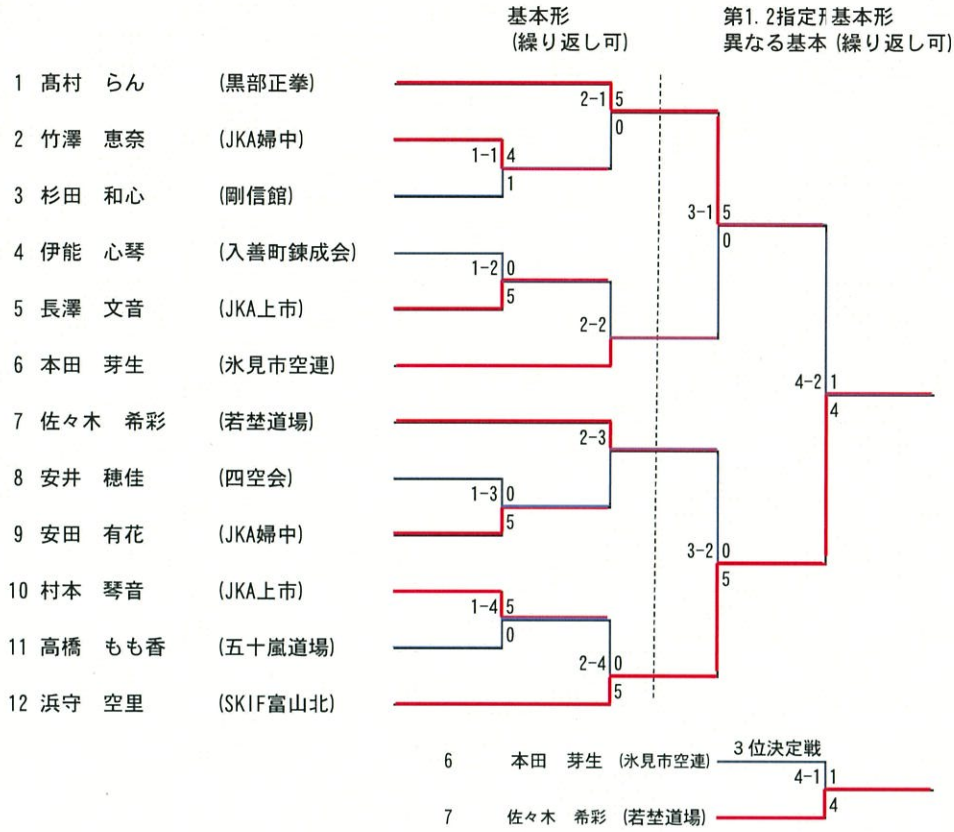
基本形
(繰り返し可)

第1.2指定𠀋基本形
異なる基本 (繰り返し可)

1 髙村 らん (黒部正拳)
2 竹澤 恵奈 (JKA婦中)
3 杉田 和心 (剛信館)
4 伊能 心琴 (入善町錬成会)
5 長澤 文音 (JKA上市)
6 本田 芽生 (氷見市空連)
7 佐々木 希彩 (若埜道場)
8 安井 穂佳 (四空会)
9 安田 有花 (JKA婦中)
10 村本 琴音 (JKA上市)
11 高橋 もも香 (五十嵐道場)
12 浜守 空里 (SKIF富山北)

2-1 5 0
1-1 4 1
1-2 0 5
2-2
2-3
1-3 0 5
1-4 5 0
2-4 0 5
3-1 5 0
3-2 0 5
4-2 1 4

3位決定戦
6 本田 芽生 (氷見市空連)
7 佐々木 希彩 (若埜道場)
4-1 1 4